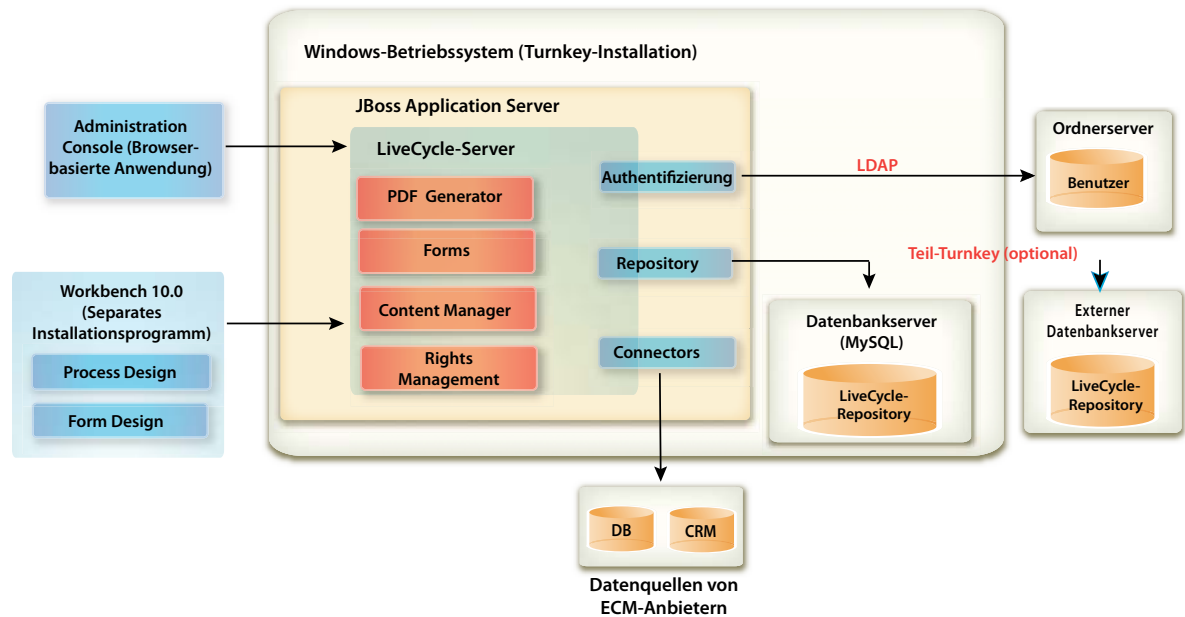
Windows-Betriebssystem (Turnkey-Installation)

JBoss Application Server

LiveCycle-Server

Administration Console (Browserbasierte Anwendung)

PDF Generator

Forms

Content Manager

Rights Management

Authentifizierung

Repository

Connectors

LDAP

Ordnerserver

Benutzer

Teil-Turnkey (optional)

Workbench 10.0 (Separates Installationsprogramm)

Process Design

Form Design

Datenbankserver (MySQL)

LiveCycle-Repository

Externer Datenbankserver

LiveCycle-Repository

DB

CRM

Datenquellen von ECM-Anbietern